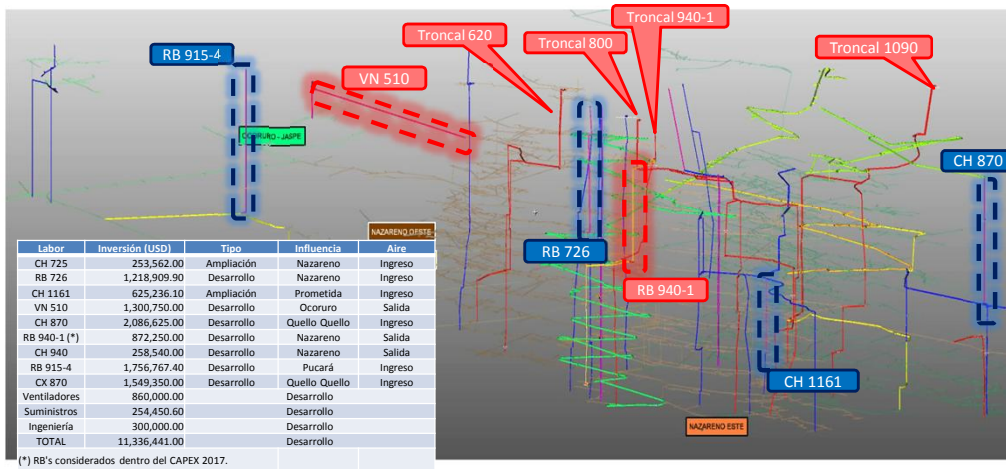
Troncal 940-1

Troncal 620

Troncal 800

Troncal 1090

RB 915-4

VN 510

OCURURO - JASPE

CH 870

NAZARENO ESTE

RB 726

RB 940-1

CH 1161

NAZARENO ESTE

| Labor | Inversión (USD) | Tipo | Influencia | Aire |
|---|---|---|---|---|
| CH 725 | 253,562.00 | Ampliación | Nazareno | Ingreso |
| RB 726 | 1,218,909.90 | Desarrollo | Nazareno | Ingreso |
| CH 1161 | 625,236.10 | Ampliación | Prometida | Ingreso |
| VN 510 | 1,300,750.00 | Desarrollo | Ocoruro | Salida |
| CH 870 | 2,086,625.00 | Desarrollo | Quello Quello | Ingreso |
| RB 940-1 (*) | 872,250.00 | Desarrollo | Nazareno | Salida |
| CH 940 | 258,540.00 | Desarrollo | Nazareno | Salida |
| RB 915-4 | 1,756,767.40 | Desarrollo | Pucará | Ingreso |
| CX 870 | 1,549,350.00 | Desarrollo | Quello Quello | Ingreso |
| Ventiladores | 860,000.00 | | Desarrollo | |
| Suministros | 254,450.60 | | Desarrollo | |
| Ingeniería | 300,000.00 | | Desarrollo | |
| TOTAL | 11,336,441.00 | | Desarrollo | |

(*) RB's considerados dentro del CAPEX 2017.